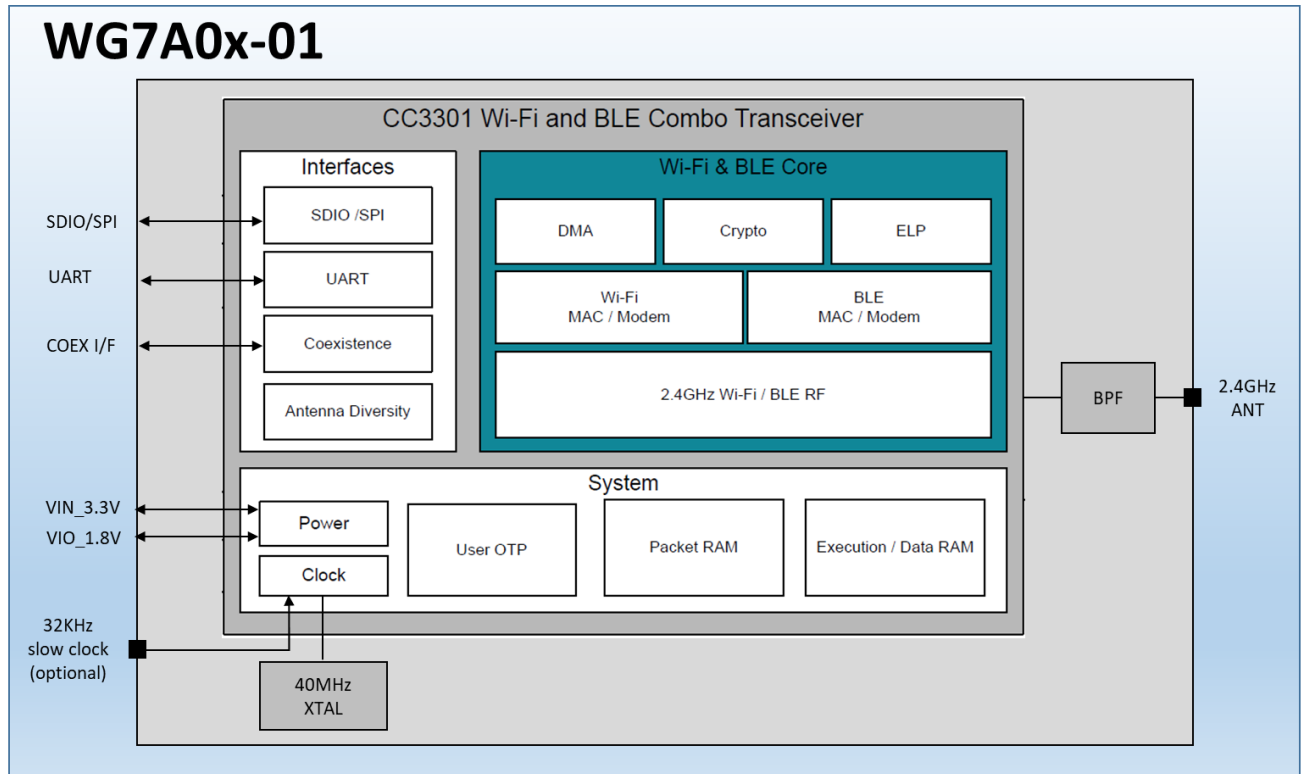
WG7A0x-01

CC3301 Wi-Fi and BLE Combo Transceiver

Interfaces

SDIO /SPI

UART

Coexistence

Antenna Diversity

Wi-Fi & BLE Core

DMA

Crypto

ELP

Wi-Fi
MAC / Modem

BLE
MAC / Modem

2.4GHz Wi-Fi / BLE RF

System

Power

Clock

User OTP

Packet RAM

Execution / Data RAM

SDIO/SPI

UART

COEX I/F

VIN_3.3V

VIO_1.8V

32KHz
slow clock
(optional)

40MHz
XTAL

BPF

2.4GHz
ANT